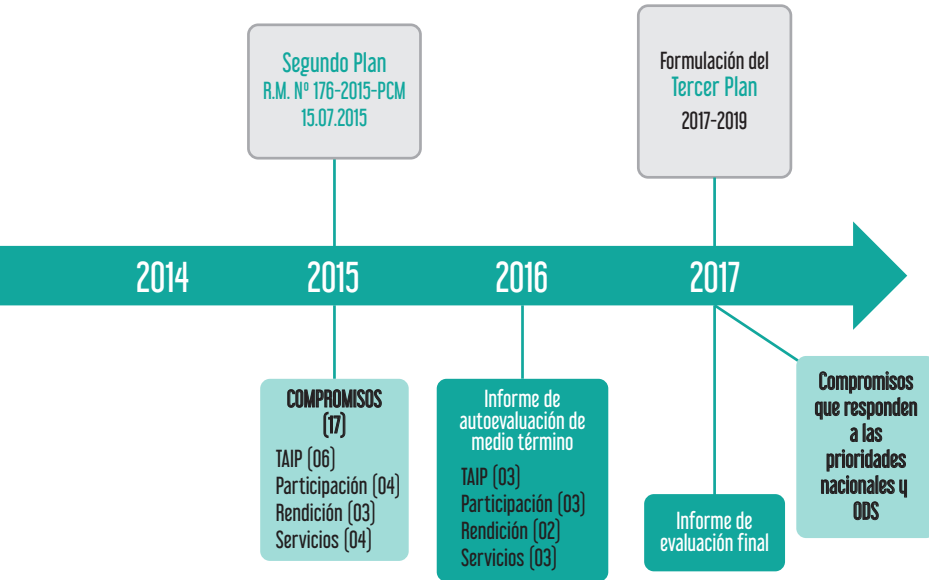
Segundo Plan
R.M. Nº 176-2015-PCM
15.07.2015

Formulación del
Tercer Plan
2017-2019

2014

2015

2016

2017

COMPROMISOS
(17)
TAIP (06)
Participación (04)
Rendición (03)
Servicios (04)

Informe de autoevaluación de medio término
TAIP (03)
Participación (03)
Rendición (02)
Servicios (03)

Informe de evaluación final

Compromisos que responden a las prioridades nacionales y ODS